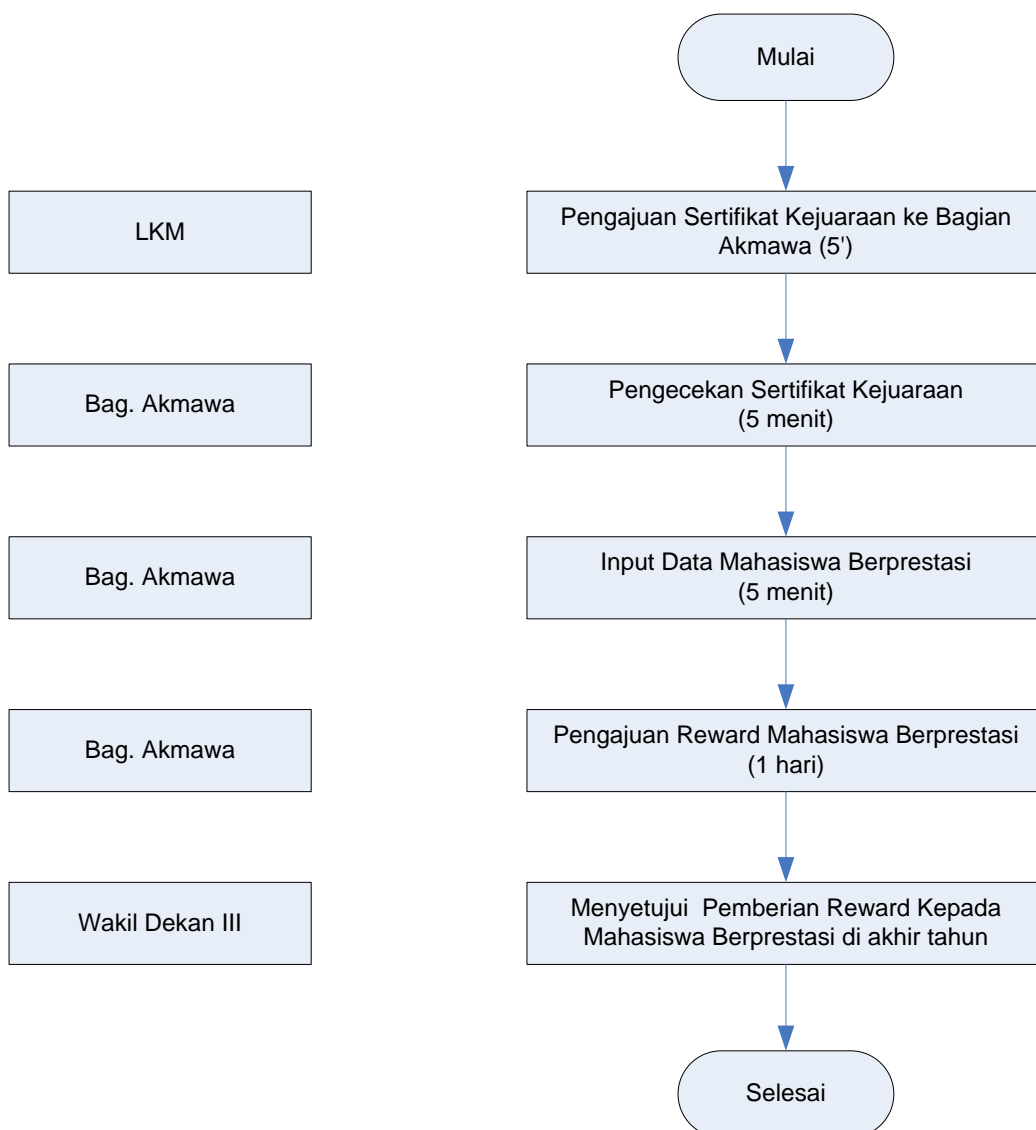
Mulai

LKM

Pengajuan Sertifikat Kejuaraan ke Bagian Akmawa (5')

Bag. Akmawa

Pengecekan Sertifikat Kejuaraan (5 menit)

Bag. Akmawa

Input Data Mahasiswa Berprestasi (5 menit)

Bag. Akmawa

Pengajuan Reward Mahasiswa Berprestasi (1 hari)

Wakil Dekan III

Menyetujui Pemberian Reward Kepada Mahasiswa Berprestasi di akhir tahun

Selesai